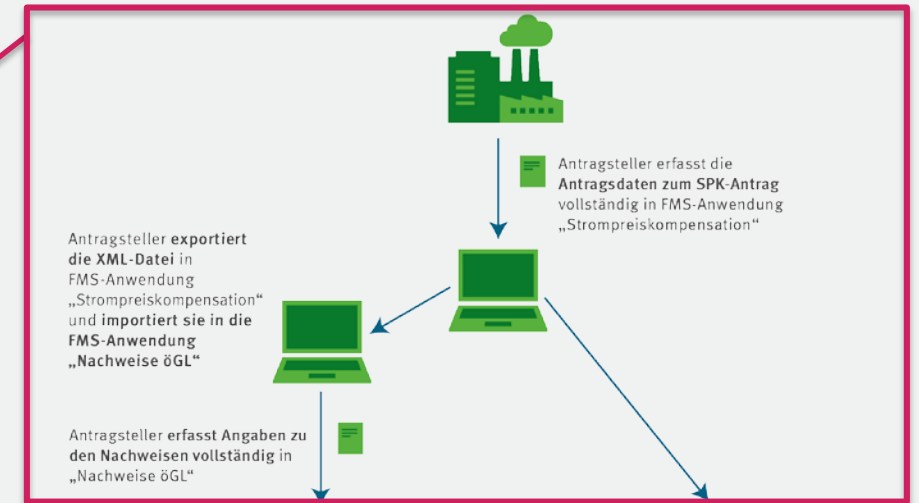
Antragsteller erfasst die Antragsdaten zum SPK-Antrag vollständig in FMS-Anwendung „Strompreiskompensation“

Antragsteller exportiert die XML-Datei in FMS-Anwendung „Strompreiskompensation“ und importiert sie in die FMS-Anwendung „Nachweise öGL“

Antragsteller erfasst Angaben zu den Nachweisen vollständig in „Nachweise öGL“